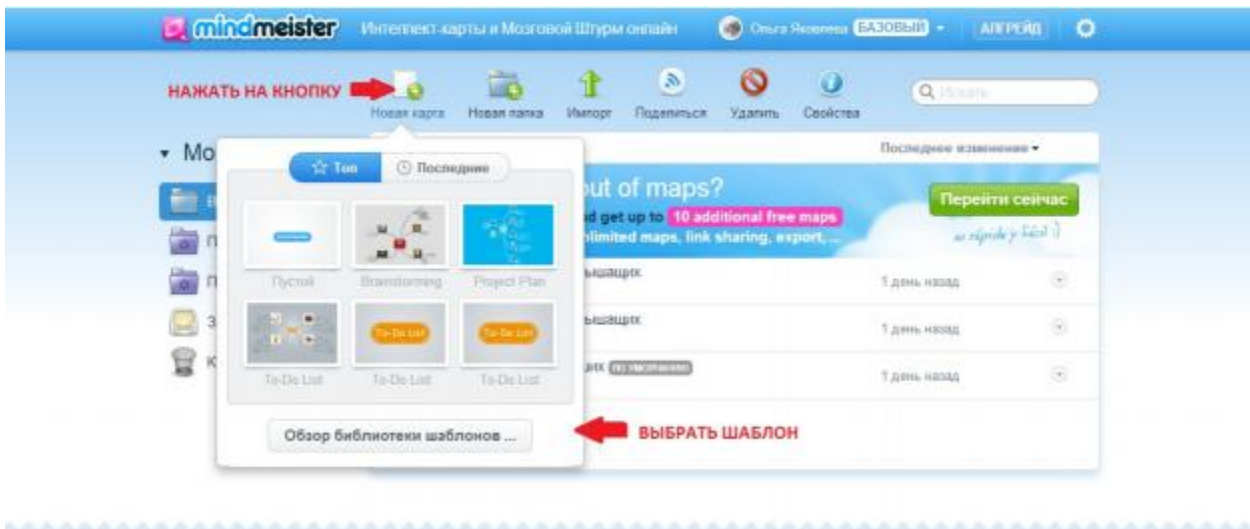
mindmeister Интеллект-карты и Мозговой Штурм онлайн Ольга Яковлева БАЗОВЫЙ АПГРЕЙД

НАЖАТЬ НА КНОПКУ

Новая карта Новая папка Импорт Поделиться Удалить Свойства

Искать

Мо

Топ Последние

Последнее изменение

out of maps?

d get up to 10 additional free maps

nlimited maps, link sharing, export, ...

Перейти сейчас

Пустой Brainstorming Project Plan

To-Do List To-Do List To-Do List

To-Do List To-Do List To-Do List

ышащих 1 день назад

ышащих 1 день назад

ших 1 день назад

Обзор библиотеки шаблонов ...

ВЫБРАТЬ ШАБЛОН